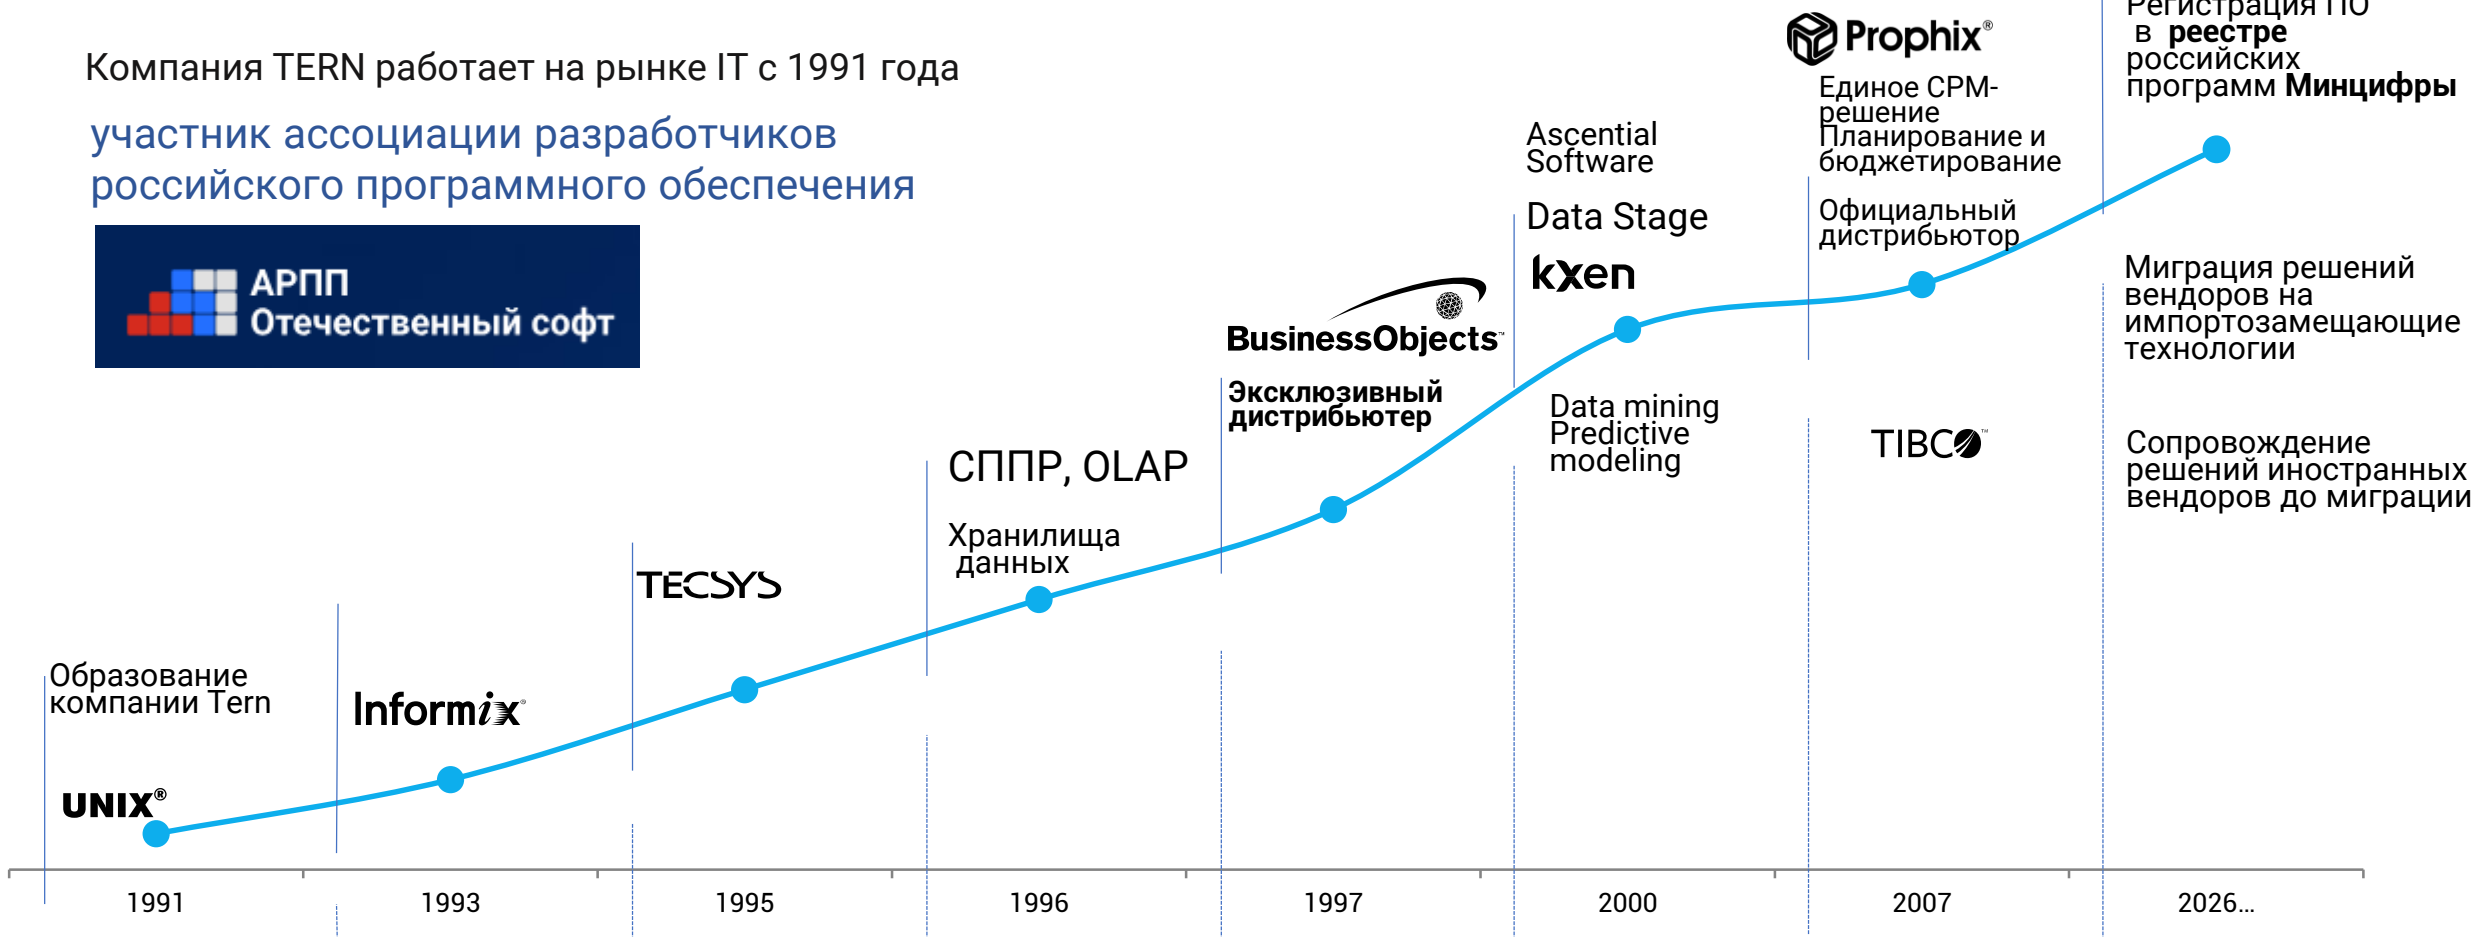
Компания TERN работает на рынке IT с 1991 года

участник ассоциации разработчиков российского программного обеспечения

АРПП
Отечественный софт

Образование компании Tern

UNIX®

Informix®

TECSYS

СППР, OLAP

Хранилища данных

BusinessObjects

Эксклюзивный дистрибьютер

Ascential Software

Data Stage

kxen

Data mining Predictive modeling

Prophix®

Единое CPM-решение Планирование и бюджетирование

Официальный дистрибьютор

TIBCO

Регистрация ПО в реестре российских программ Минцифры

Миграция решений вендоров на импортозамещающие технологии

Сопровождение решений иностранных вендоров до миграции

1991 1993 1995 1996 1997 2000 2007 2026…